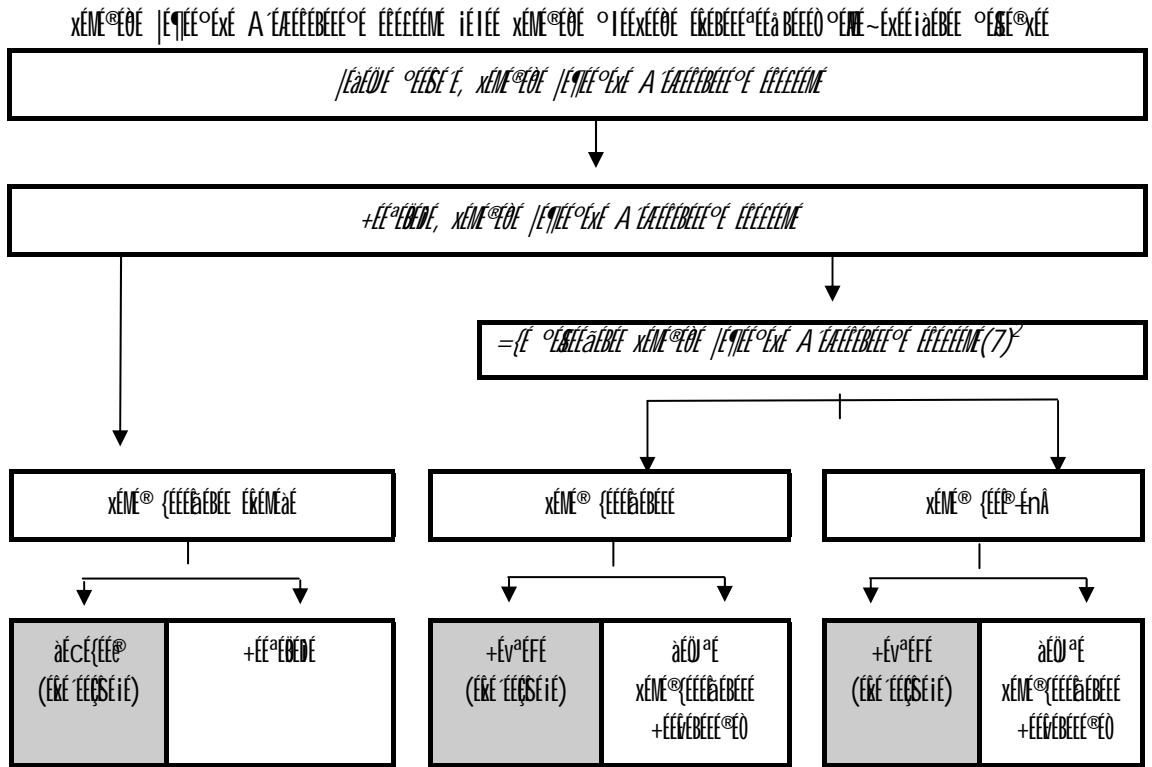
xÉMÉ®ÉÒÉ |É¶ÉÉ°ÉxÉ A´ÉÆÉÊBÉEÉ°É ÉÊÉEÉÉMÉ iÉlÉÉ xÉMÉ®ÉÒÉ °lÉÉxÉÉÒÉ ÉÊxÉBÉEÉªÉÉå BÉEÉÒ °ÉMÉE~ÉxÉÉi¨ÉBÉE °ÉßÉ®xÉÉ

|ÉàÉÖJÉ °ÉÊSÉ´É, xÉMÉ®ÉÒÉ |É¶ÉÉ°ÉxÉ A´ÉÆÉÊBÉEÉ°É ÉÊÉEÉÉMÉ

+ÉÉªÉÖHÉ, xÉMÉ®ÉÒÉ |É¶ÉÉ°ÉxÉ A´ÉÆÉÊBÉEÉ°É ÉÊÉEÉÉMÉ

=¦É °ÉÆSÉÉãÉBÉE xÉMÉ®ÉÒÉ |É¶ÉÉ°ÉxÉ A´ÉÆÉÊBÉEÉ°É ÉÊÉEÉÉMÉ(7)²

xÉMÉ® {ÉÉÊãÉBÉE ÉÊxÉMÉàÉ

àÉcÉ{ÉÉè®
(ÉÊxÉ´ÉÉÇSÉiÉ)

+ÉÉªÉÖHÉ

xÉMÉ® {ÉÉÊãÉBÉE

+ÉvªÉFÉ
(ÉÊxÉ´ÉÉÇSÉiÉ)

àÉÖJªÉ
xÉMÉ®{ÉÉÊãÉBÉE
+ÉÊvÉBÉEÉ®ÉÒ

xÉMÉ® {ÉÉÊ®-ÉnÂ

+ÉvªÉFÉ
(ÉÊxÉ´ÉÉÇSÉiÉ)

àÉÖJªÉ
xÉMÉ®{ÉÉÊãÉBÉE
+ÉÊvÉBÉEÉ®ÉÒ